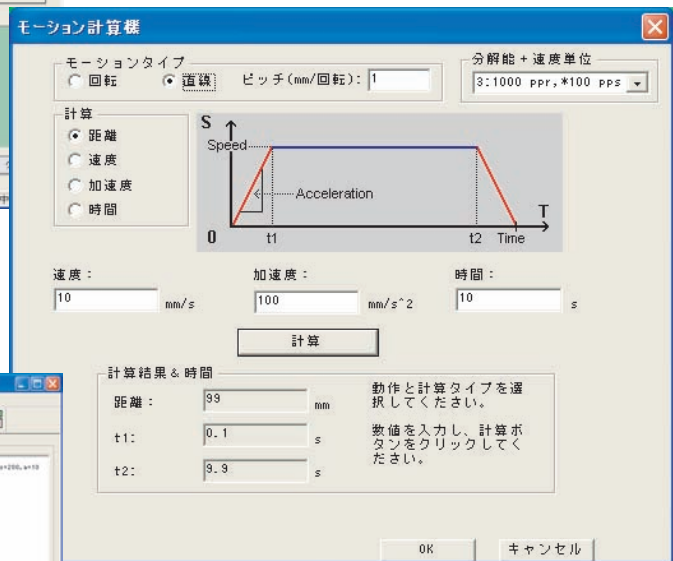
モーション計算機

モーションタイプ
回転
直線
ピッチ(mm/回転): 1

分解能 + 速度単位
3:1000 ppr,*100 pps

計算
距離
速度
加速度
時間

S
Speed
Acceleration
0
t1
t2
Time
T

速度:
10
mm/s

加速度:
100
mm/s^2

時間:
10
s

計算

計算結果 & 時間
距離:
99
mm
t1:
0.1
s
t2:
9.9
s

動作と計算タイプを選択してください。

数値を入力し、計算ボタンをクリックしてください。

OK
キャンセル